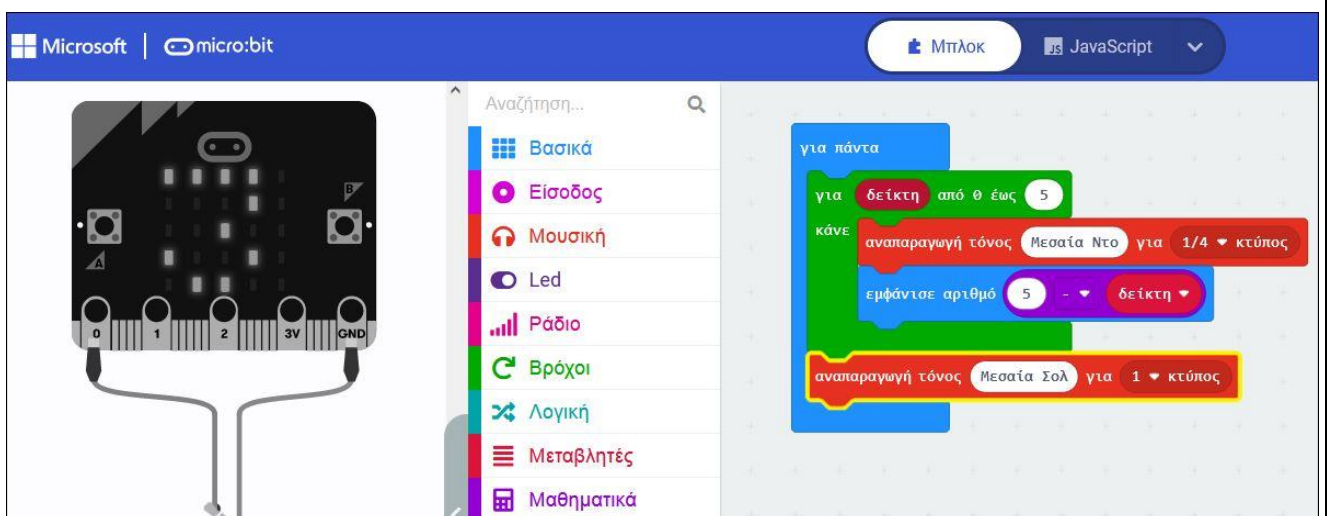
Microsoft | micro:bit

Μπλοκ
JavaScript

B
A
0
1
2
3V
GND

Αναζήτηση...
Βασικά
Είσοδος
Μουσική
Led
Ράδιο
Βρόχοι
Λογική
Μεταβλητές
Μαθηματικά

για πάντα
για δείκτη από 0 έως 5
κάνε
αναπαραγωγή τόνος Μεσαία Ντο για 1/4 ▾ κτύπος
εμφάνισε αριθμό 5 - ▾ δείκτη ▾
αναπαραγωγή τόνος Μεσαία Σολ για 1 ▾ κτύπος